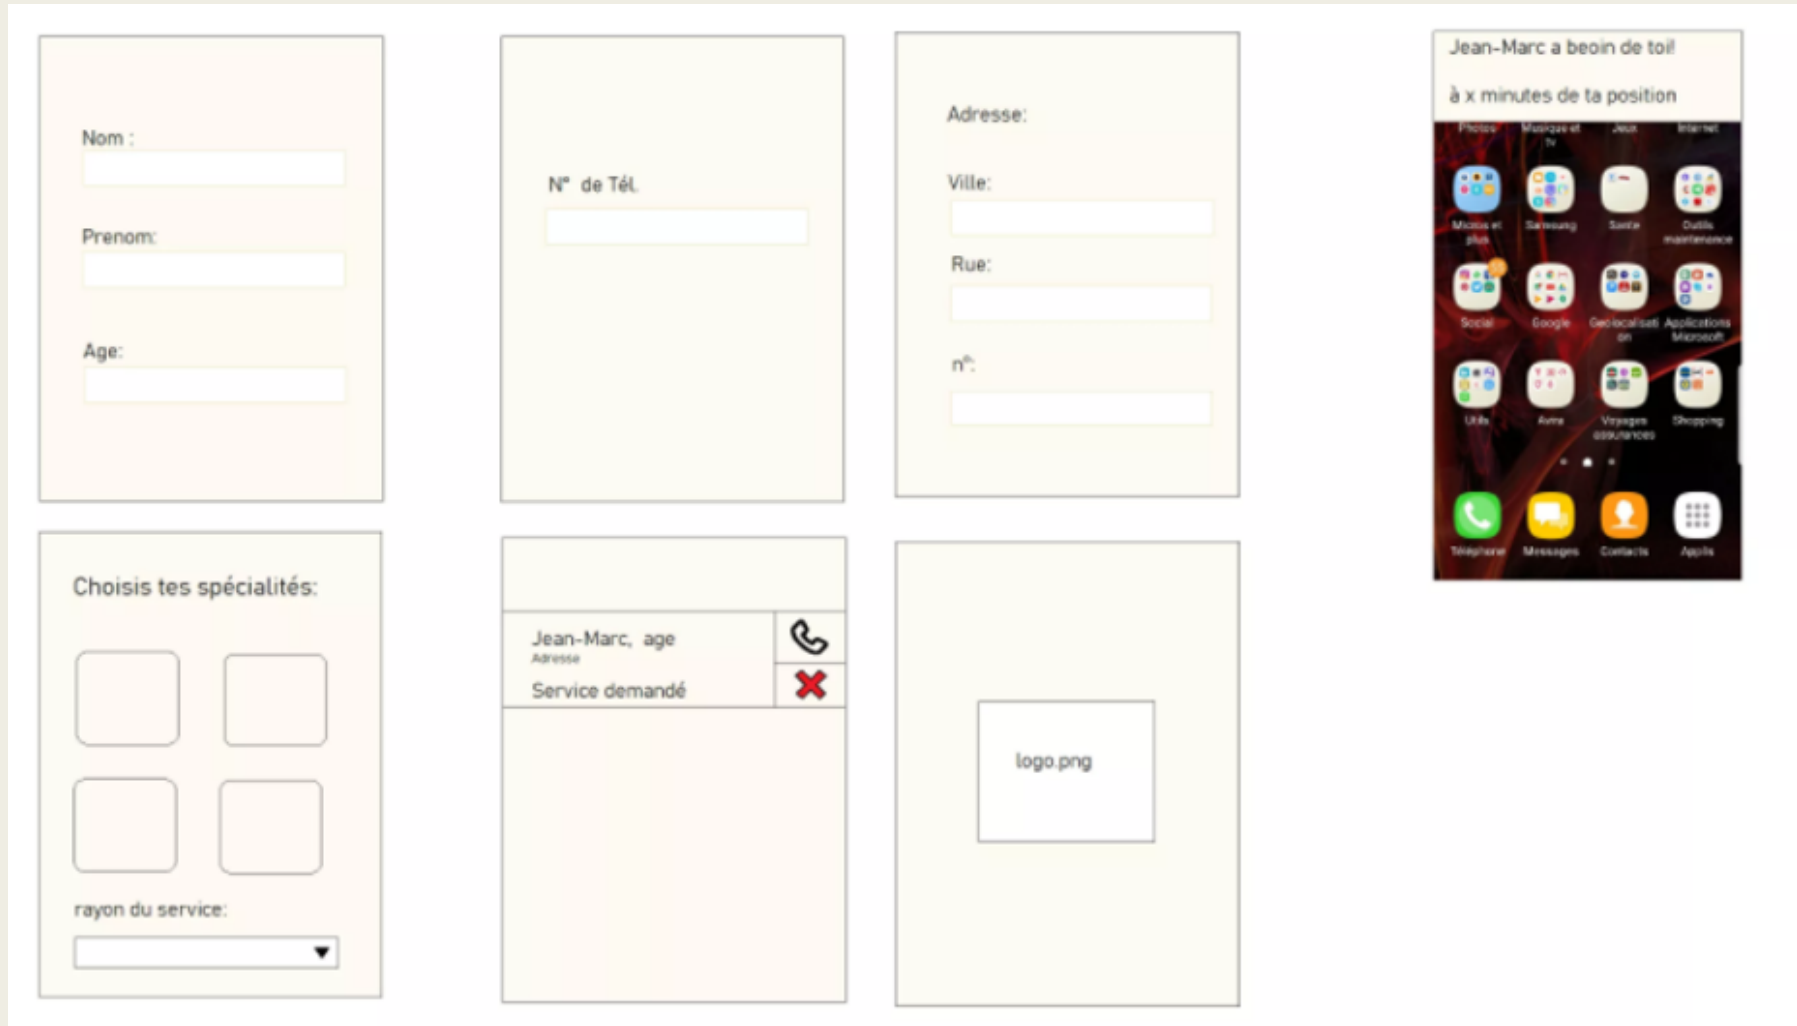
Nom :

Prenom:

Age:

N° de Tél.

Adresse:

Ville:

Rue:

n°:

Jean-Marc a beoin de toi!

à x minutes de ta position

Photos Musique et tv Jeux Internet

Micros et plus Samsung Santé Outils maintenance

Social Google Geolocalisation Applications Microsoft

Utils Avis Voyages assurances Shopping

Téléphone Messages Contacts Applis

Choisis tes spécialités:

rayon du service:

Jean-Marc, age
Adresse
Service demandé

logo.png